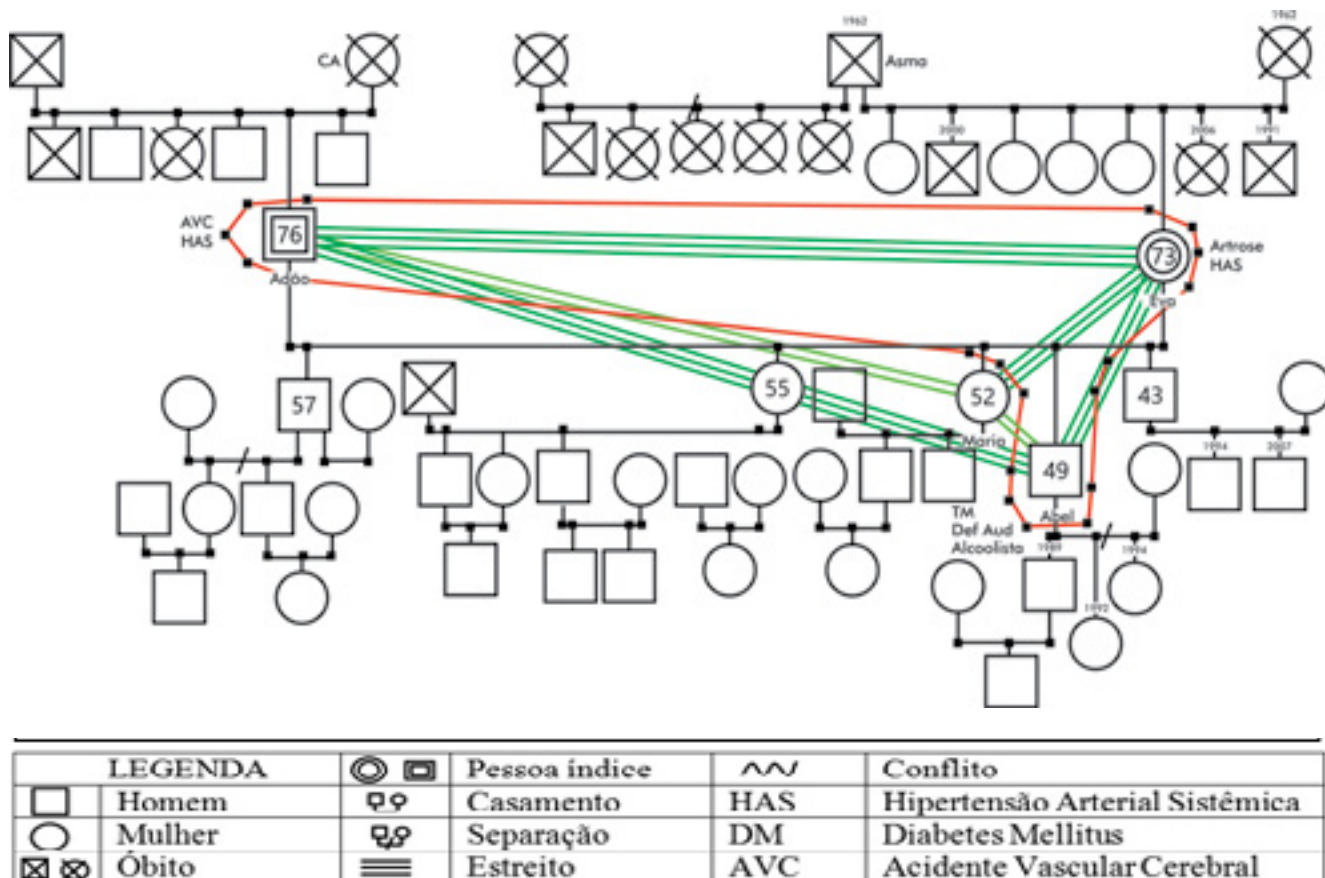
CA

1962

Asma

1962

2000

2006

1991

AVC
HAS

76

Adão

73

Artrose
HAS

Eva

57

55

52

Maria

43

49

Abel

TM
Def Aud
Alcoolista

1994

2007

1989

1996

1993

| LEGENDA | | ◎ ▣ | Pessoa índice | ∧∧/ | Conflito |
|---|---|---|---|---|---|
| □ | Homem | | Casamento | HAS | Hipertensão Arterial Sistêmica |
| ○ | Mulher | | Separação | DM | Diabetes Mellitus |
| ⊠ ⊗ | Óbito | ☰ | Estreito | AVC | Acidente Vascular Cerebral |